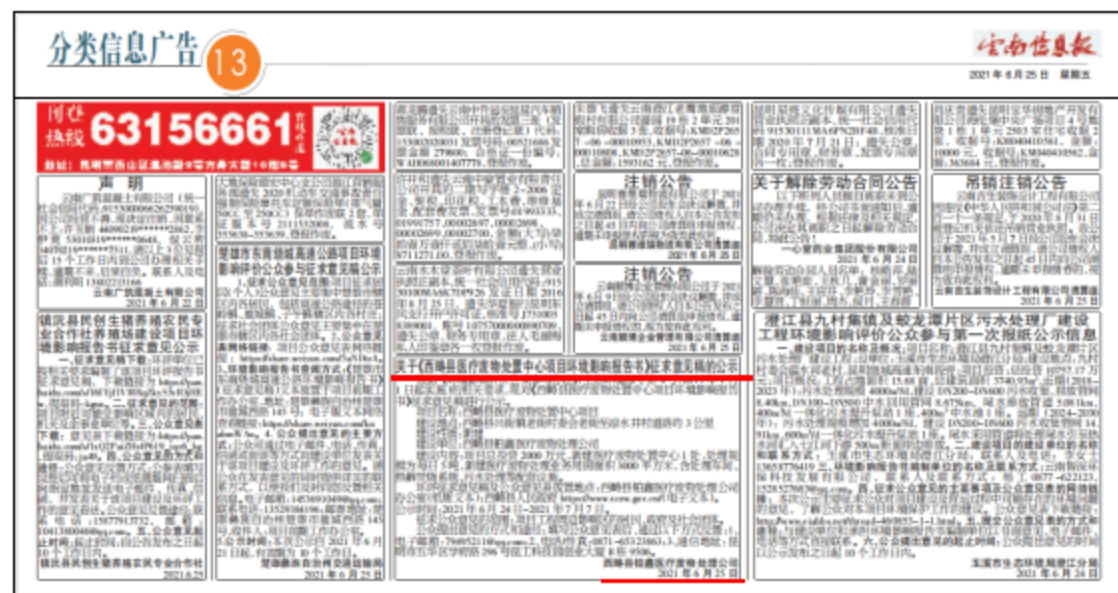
分类信息广告 13

云南信息报

2021年6月25日 星期五

刊登热线 63156661

地址：昆明市西山区滇池路

声 明

注销公告

注销公告

关于解除劳动合同公告

吊销注销公告

镇沅县民创生猪养殖农民专业合作社养殖场建设项目环境影响报告书征求意见公示

楚雄市东南绕城高速公路项目环境影响评价公众参与征求意见公示

关于《西畴县医疗废物处置中心项目环境影响报告书》征求意见稿的公示

泸江县九村集镇及蛟龙潭片区污水处理厂建设工程环境影响评价公众参与第一次报纸公示信息

西畴县骏鑫医疗废物处理公司
2021年6月25日

云南广滇精鑫土地有限公司
2021年6月22日

2021年6月25日

2021年6月25日

2021年6月24日

2021年6月25日

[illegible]